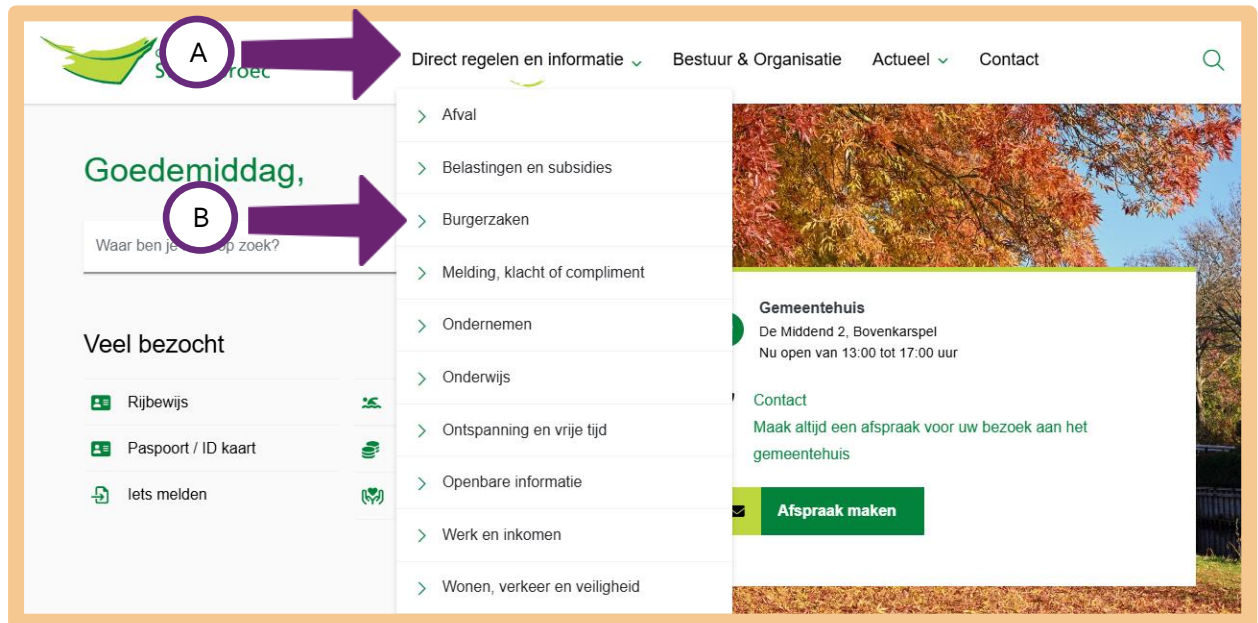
A

Direct regelen en informatie

Bestuur & Organisatie

Actueel

Contact

Afval

Belastingen en subsidies

B

Burgerzaken

Melding, klacht of compliment

Ondernemen

Onderwijs

Ontspanning en vrije tijd

Openbare informatie

Werk en inkomen

Wonen, verkeer en veiligheid

Goedemiddag,

Waar ben je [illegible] op zoek?

Veel bezocht

Rijbewijs

Paspoort / ID kaart

Iets melden

Gemeentehuis
De Middend 2, Bovenkarspel
Nu open van 13:00 tot 17:00 uur

Contact
Maak altijd een afspraak voor uw bezoek aan het gemeentehuis

Afspraak maken